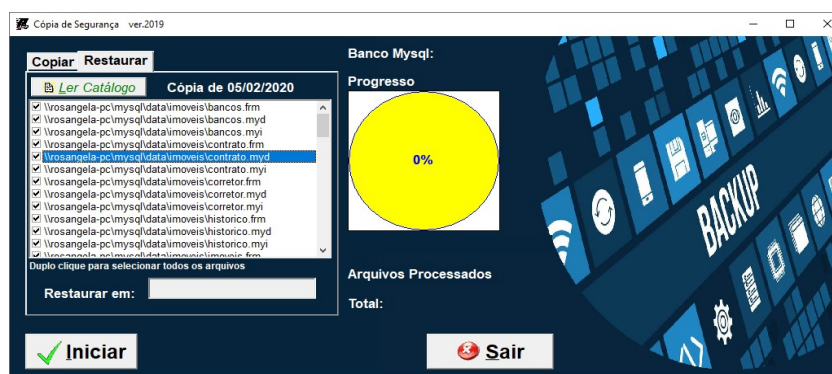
Cópia de Segurança ver.2019

Copiar Restaurar

Ler Catálogo

Cópia de 05/02/2020

\\rosangela-pc\mysql\data\imoveis\bancos.frm
\\rosangela-pc\mysql\data\imoveis\bancos.myd
\\rosangela-pc\mysql\data\imoveis\bancos.myi
\\rosangela-pc\mysql\data\imoveis\contrato.frm
\\rosangela-pc\mysql\data\imoveis\contrato.myd
\\rosangela-pc\mysql\data\imoveis\contrato.myi
\\rosangela-pc\mysql\data\imoveis\corretor.frm
\\rosangela-pc\mysql\data\imoveis\corretor.myd
\\rosangela-pc\mysql\data\imoveis\corretor.myi
\\rosangela-pc\mysql\data\imoveis\historico.frm
\\rosangela-pc\mysql\data\imoveis\historico.myd
\\rosangela-pc\mysql\data\imoveis\historico.myi
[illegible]

Duplo clique para selecionar todos os arquivos

Restaurar em:

Banco Mysql:

Progresso

0%

Arquivos Processados

Total:

BACKUP

Iniciar

Sair